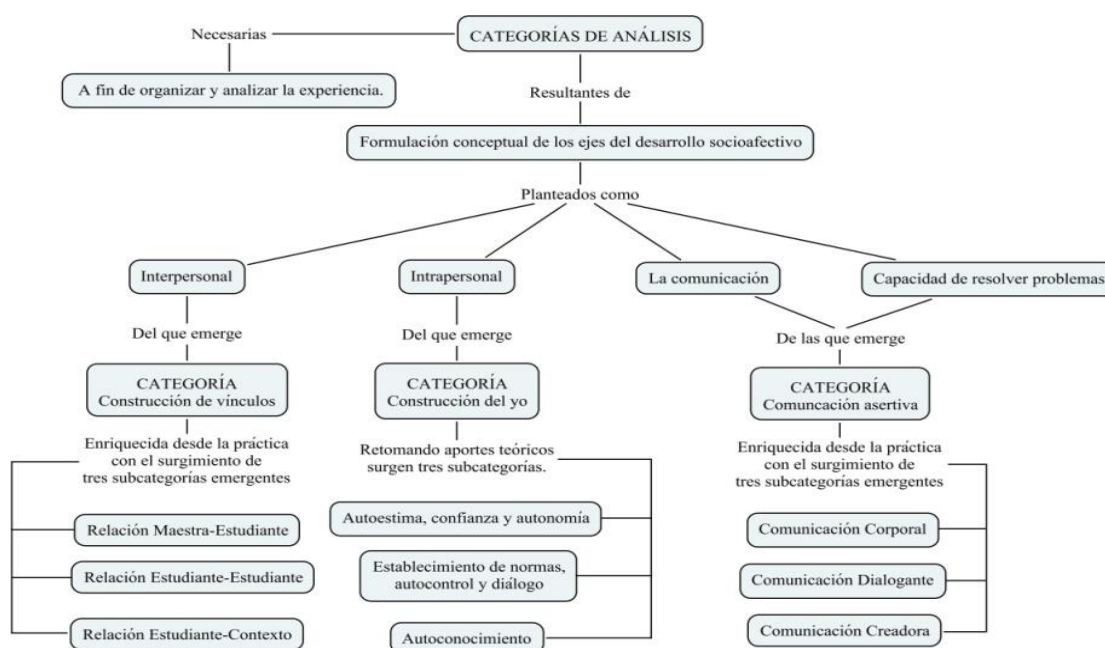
CATEGORÍAS DE ANÁLISIS

Necesarias

A fin de organizar y analizar la experiencia.

Resultantes de

Formulación conceptual de los ejes del desarrollo socioafectivo

Planteados como

Interpersonal

Del que emerge

CATEGORÍA
Construcción de vínculos

Enriquecida desde la práctica con el surgimiento de tres subcategorías emergentes

Relación Maestra-Estudiante

Relación Estudiante-Estudiante

Relación Estudiante-Contexto

Intrapersonal

Del que emerge

CATEGORÍA
Construcción del yo

Retomando aportes teóricos surgen tres subcategorías.

Autoestima, confianza y autonomía

Establecimiento de normas, autocontrol y diálogo

Autoconocimiento

La comunicación

Capacidad de resolver problemas

De las que emerge

CATEGORÍA
Comuncación asertiva

Enriquecida desde la práctica con el surgimiento de tres subcategorías emergentes

Comunicación Corporal

Comunicación Dialogante

Comunicación Creadora